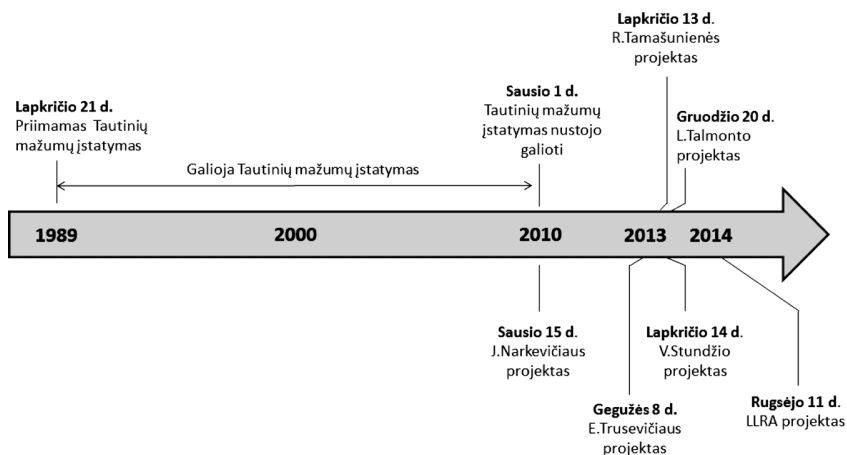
Lapkričio 13 d.
R.Tamašunienės projektas

Lapkričio 21 d.
Priimamas Tautinių mažumų įstatymas

Sausio 1 d.
Tautinių mažumų įstatymas nustojo galioti

Gruodžio 20 d.
L.Talmonto projektas

Galioja Tautinių mažumų įstatymas

1989
2000
2010
2013
2014

Sausio 15 d.
J.Narkevičiaus projektas

Lapkričio 14 d.
V.Stundžio projektas

Gegužės 8 d.
E.Trusevičiaus projektas

Rugsėjo 11 d.
LLRA projektas